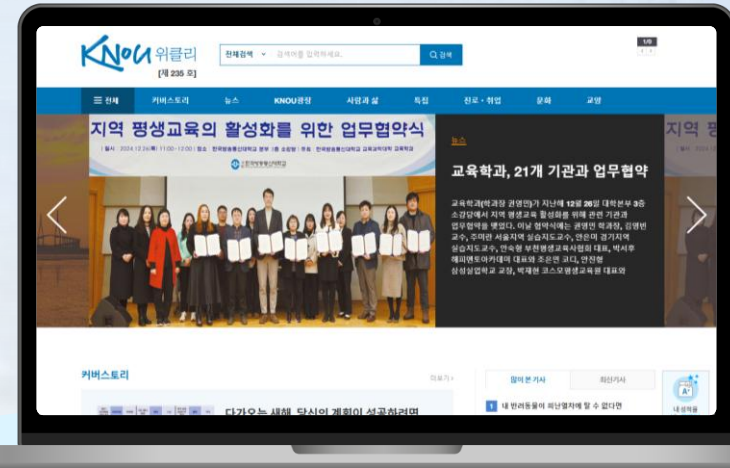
KNOU 위클리 [제 235 호]

전체검색 검색어를 입력하세요. 검색

1/3

전체 커버스토리 뉴스 KNOU광장 사람과 삶 특집 진로·취업 문화 교양

지역 평생교육의 활성화를 위한 업무협약식

뉴스

교육학과, 21개 기관과 업무협약

교육학과(학과장 권양이)가 지난해 12월 26일 대학본부 3층 소강당에서 지역 평생교육 활성화를 위해 관련 기관과 업무협약을 맺었다. 이날 협약식에는 권양이 학과장, 김영빈 교수, 주미란 서울지역 실습지도교수, 안은미 경기지역 실습지도교수, 안숙형 부천평생교육사협회 대표, 박서후 해피엔토아카데미 대표와 조은빈 코디, 안진형 삼성실업학교 교장, 박재현 코스모평생교육원 대표와

커버스토리

더보기

다가오는 새해, 당신의 계획이 성공하려면

많이 본 기사 최신기사

1 내 반려동물이 떠난열차에 할 수 없다면

내 성적을